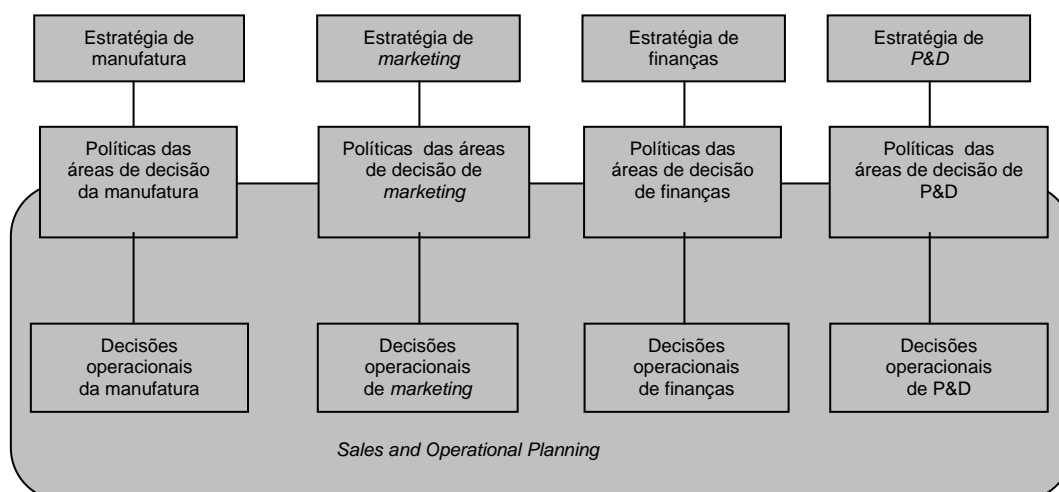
Estratégia de manufatura

Estratégia de *marketing*

Estratégia de finanças

Estratégia de *P&D*

Políticas das áreas de decisão da manufatura

Políticas das áreas de decisão de *marketing*

Políticas das áreas de decisão de finanças

Políticas das áreas de decisão de P&D

Decisões operacionais da manufatura

Decisões operacionais de *marketing*

Decisões operacionais de finanças

Decisões operacionais de P&D

*Sales and Operational Planning*